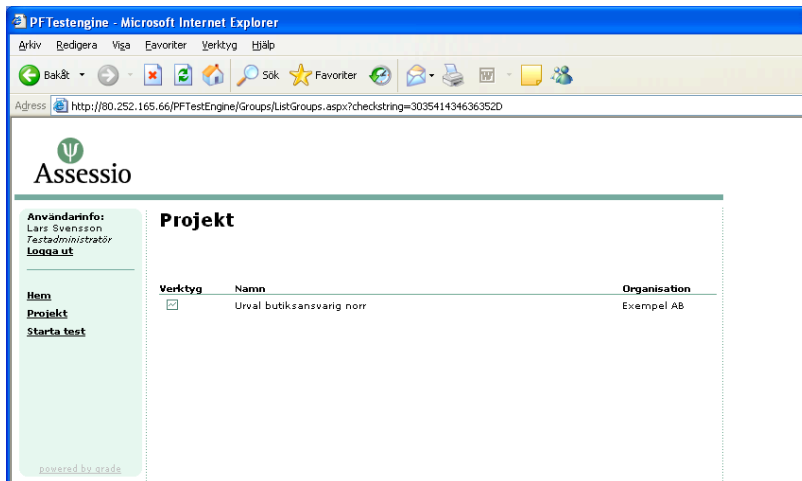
PFTestengine - Microsoft Internet Explorer

Arkiv Redigera Visa Favoriter Verktyg Hjälp

Bakåt Sök Favoriter

Adress http://80.252.165.66/PFTestEngine/Groups/ListGroups.aspx?checkstring=303541434636352D

Assessio

Användarinfo:
Lars Svensson
Testadministratör
Logga ut

Hem
Projekt
Starta test

powered by grade

Projekt

| Verktyg | Namn | Organisation |
|---|---|---|
| | Urval butiksansvarig norr | Exempel AB |